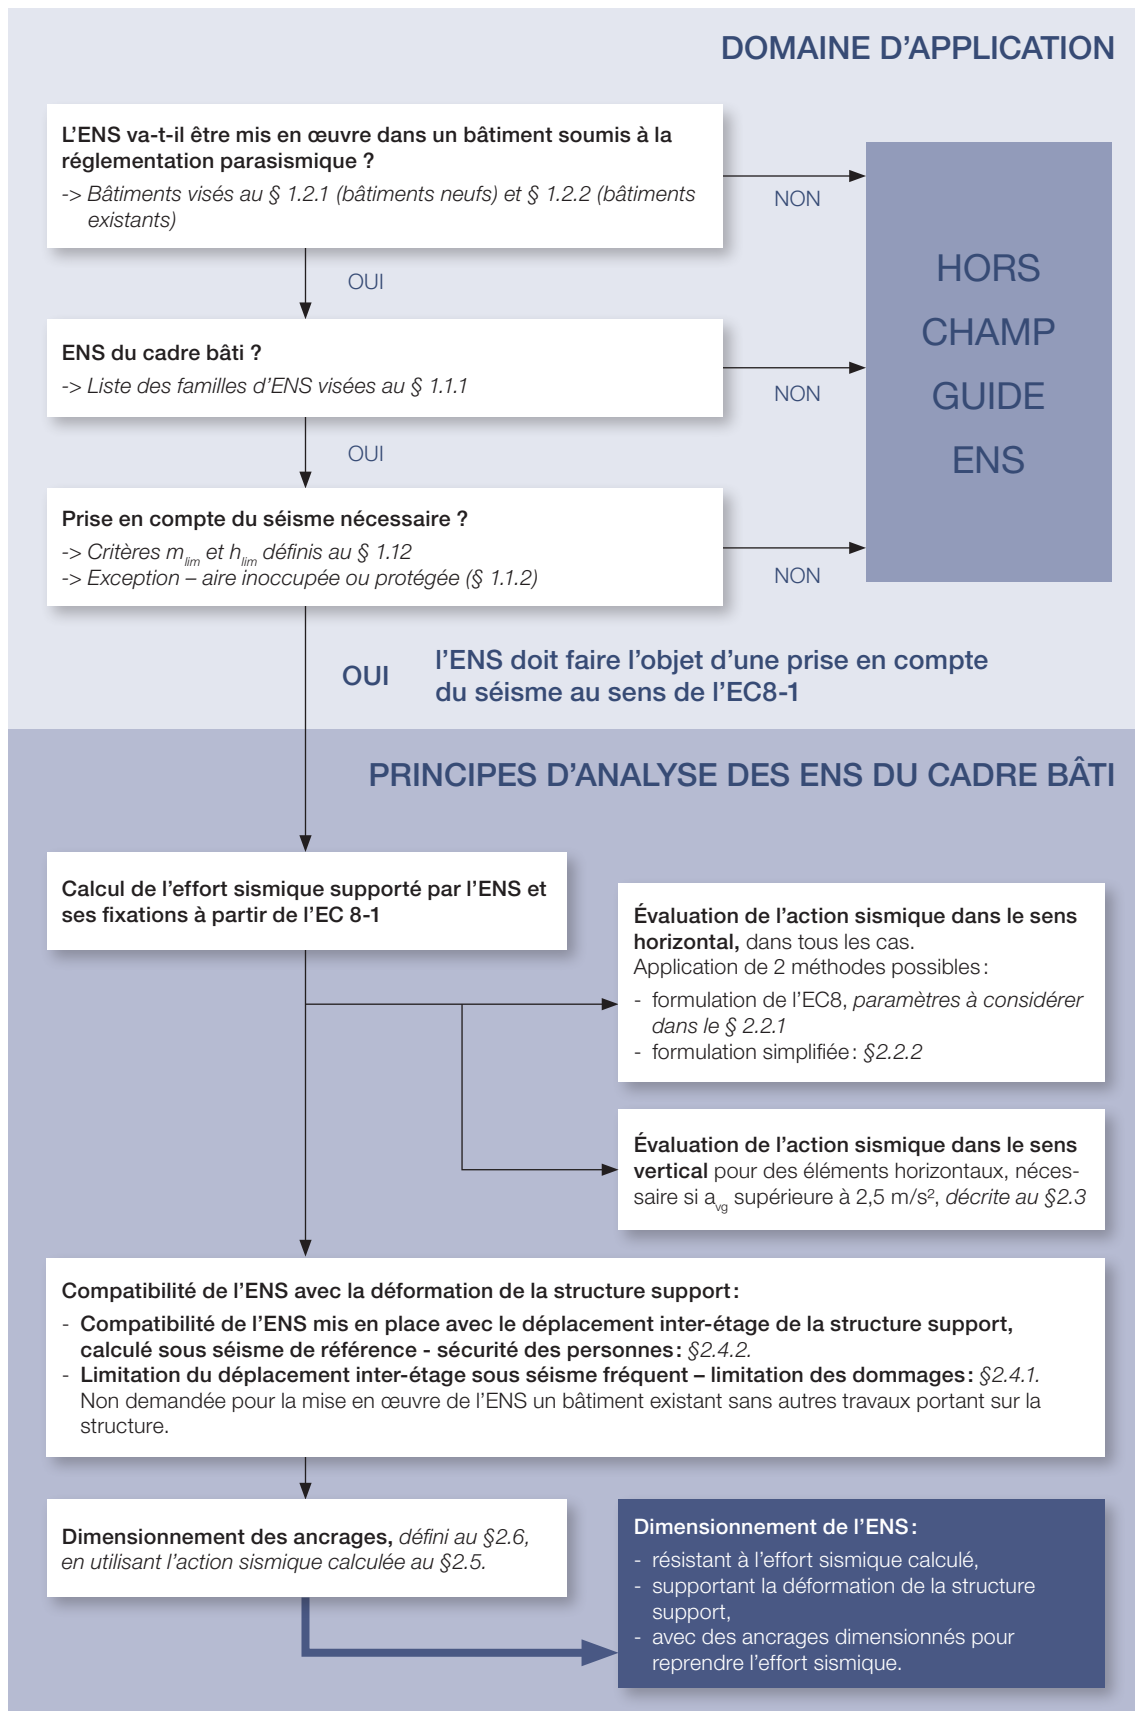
DOMAINE D’APPLICATION

L’ENS va-t-il être mis en œuvre dans un bâtiment soumis à la réglementation parasismique ?
-> Bâtiments visés au § 1.2.1 (bâtiments neufs) et § 1.2.2 (bâtiments existants)

NON

HORS CHAMP GUIDE ENS

OUI

ENS du cadre bâti ?
-> Liste des familles d’ENS visées au § 1.1.1

NON

OUI

Prise en compte du séisme nécessaire ?
-> Critères $m_{lim}$ et $h_{lim}$ définis au § 1.12
-> Exception – aire inoccupée ou protégée (§ 1.1.2)

NON

OUI

l’ENS doit faire l’objet d’une prise en compte du séisme au sens de l’EC8-1

PRINCIPES D’ANALYSE DES ENS DU CADRE BÂTI

Calcul de l’effort sismique supporté par l’ENS et ses fixations à partir de l’EC 8-1

Évaluation de l’action sismique dans le sens horizontal, dans tous les cas.
Application de 2 méthodes possibles:
- formulation de l’EC8, paramètres à considérer dans le § 2.2.1
- formulation simplifiée: §2.2.2

Évaluation de l’action sismique dans le sens vertical pour des éléments horizontaux, nécessaire si $a_{vg}$ supérieure à 2,5 m/s², décrite au §2.3

Compatibilité de l’ENS avec la déformation de la structure support:
- Compatibilité de l’ENS mis en place avec le déplacement inter-étage de la structure support, calculé sous séisme de référence - sécurité des personnes: §2.4.2.
- Limitation du déplacement inter-étage sous séisme fréquent – limitation des dommages: §2.4.1. Non demandée pour la mise en œuvre de l’ENS un bâtiment existant sans autres travaux portant sur la structure.

Dimensionnement des ancrages, défini au §2.6, en utilisant l’action sismique calculée au §2.5.

Dimensionnement de l’ENS:
- résistant à l’effort sismique calculé,
- supportant la déformation de la structure support,
- avec des ancrages dimensionnés pour reprendre l’effort sismique.